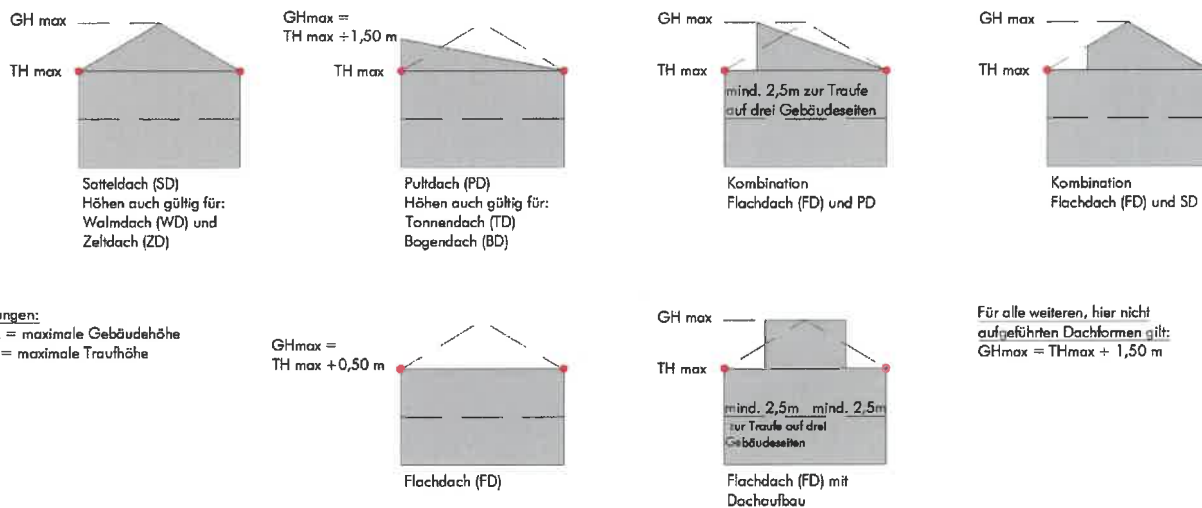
GH max

TH max

Satteldach (SD)
Höhen auch gültig für:
Walmdach (WD) und
Zeltdach (ZD)

GHmax =
TH max + 1,50 m

TH max

Pultdach (PD)
Höhen auch gültig für:
Tonnendach (TD)
Bogendach (BD)

GH max

TH max

mind. 2,5m zur Traufe
auf drei Gebäudeseiten

Kombination
Flachdach (FD) und PD

GH max

TH max

Kombination
Flachdach (FD) und SD

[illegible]ungen:
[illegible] = maximale Gebäudehöhe
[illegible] = maximale Traufhöhe

GHmax =
TH max +0,50 m

Flachdach (FD)

GH max

TH max

mind. 2,5m mind. 2,5m
zur Traufe auf drei
Gebäudeseiten

Flachdach (FD) mit
Dachaufbau

Für alle weiteren, hier nicht
aufgeführten Dachformen gilt:
GHmax = THmax + 1,50 m